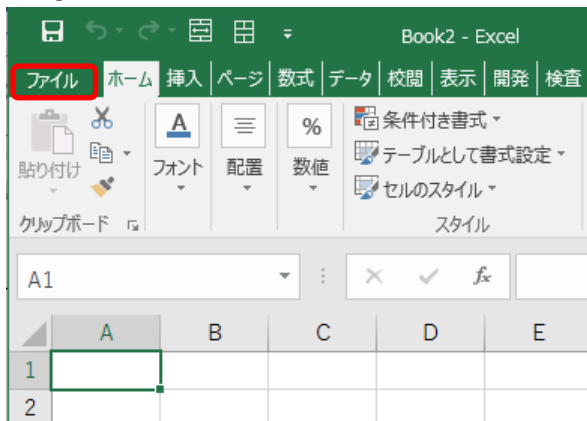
Book2 - Excel

ファイル ホーム 挿入 ページ 数式 データ 校閲 表示 開発 検査

貼り付け
クリップボード

フォント

配置

数値

条件付き書式
テーブルとして書式設定
セルのスタイル
スタイル

A1

$f_x$

| | A | B | C | D | E |
|---|---|---|---|---|---|
| 1 | | | | | |
| 2 | | | | | |